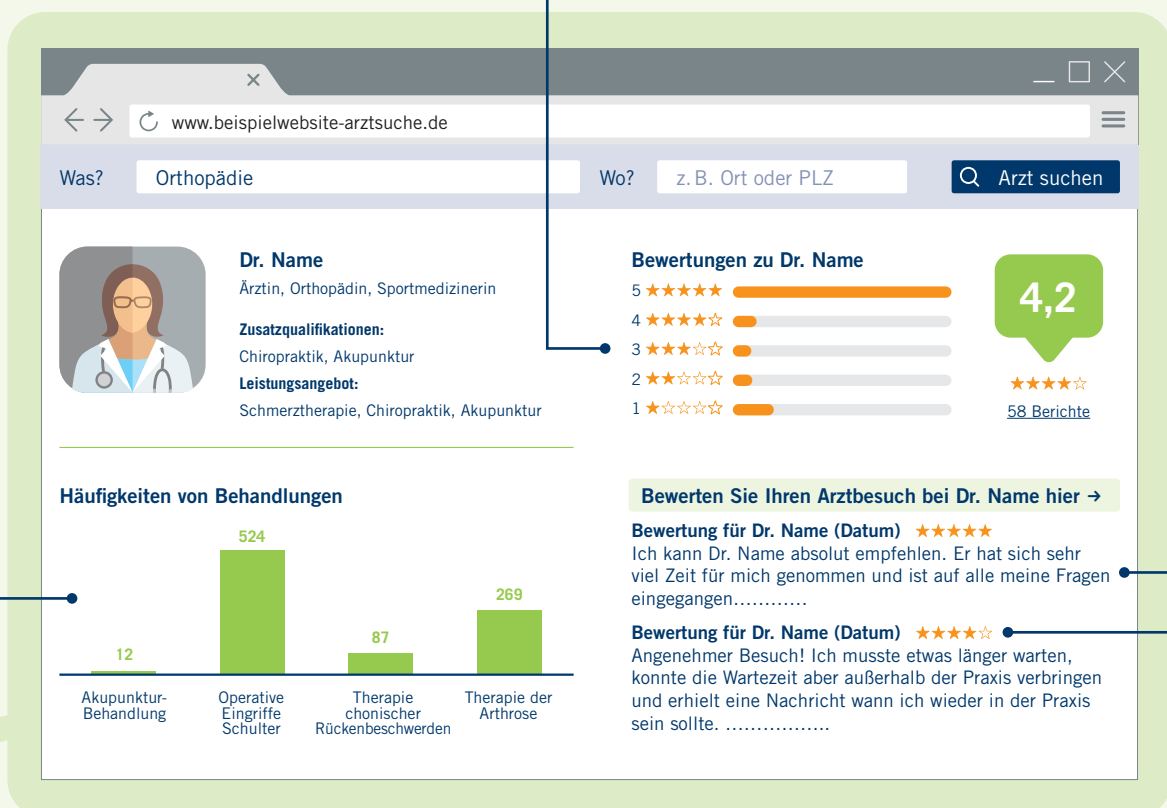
www.beispielwebsite-arztsuche.de

Was? Orthopädie Wo? z. B. Ort oder PLZ Arzt suchen

Dr. Name

Ärztin, Orthopädin, Sportmedizinerin

**Zusatzqualifikationen:**

Chiropraktik, Akupunktur

**Leistungsangebot:**

Schmerztherapie, Chiropraktik, Akupunktur

Bewertungen zu Dr. Name

5 ★★★★★
4 ★★★★☆
3 ★★★☆☆
2 ★★☆☆☆
1 ★☆☆☆☆

4,2

★★★★☆

58 Berichte

Häufigkeiten von Behandlungen

12
Akupunktur-Behandlung

524
Operative Eingriffe Schulter

87
Therapie chonischer Rückenbeschwerden

269
Therapie der Arthrose

Bewerten Sie Ihren Arztbesuch bei Dr. Name hier →

Bewertung für Dr. Name (Datum) ★★★★★
Ich kann Dr. Name absolut empfehlen. Er hat sich sehr viel Zeit für mich genommen und ist auf alle meine Fragen eingegangen…………

Bewertung für Dr. Name (Datum) ★★★★☆
Angenehmer Besuch! Ich musste etwas länger warten, konnte die Wartezeit aber außerhalb der Praxis verbringen und erhielt eine Nachricht wann ich wieder in der Praxis sein sollte. ……………..